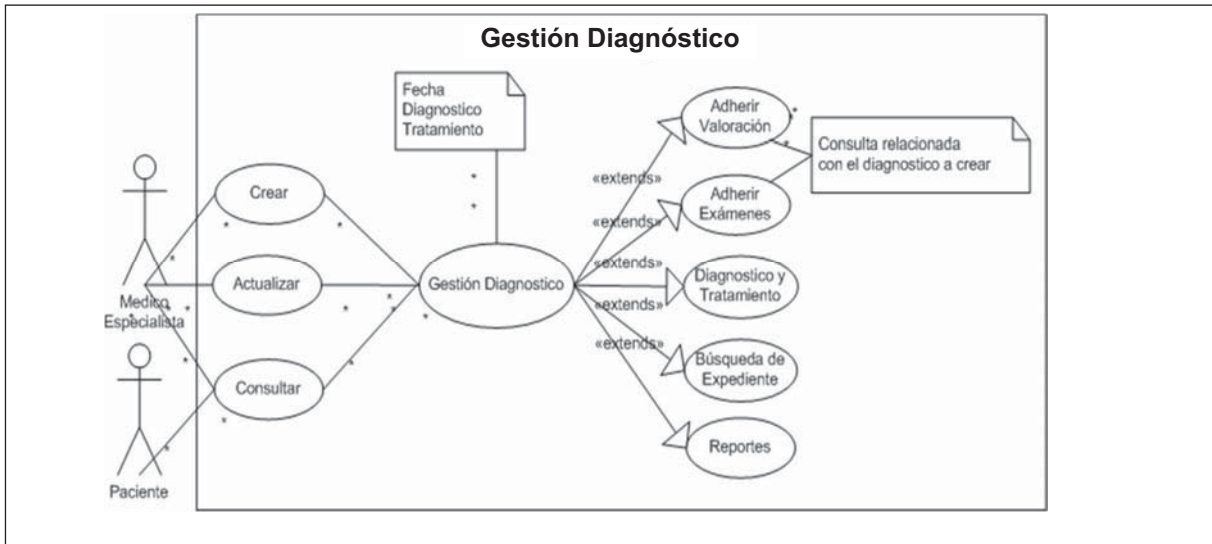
Gestión Diagnóstico

Fecha
Diagnostico
Tratamiento

Adherir Valoración

Consulta relacionada con el diagnostico a crear

«extends»

Adherir Exámenes

«extends»

«extends»

Diagnostico y Tratamiento

«extends»

«extends»

Búsqueda de Expediente

Reportes

Crear

Actualizar

Gestión Diagnostico

Consultar

Medico Especialista

Paciente

*
*
*
*
*
*
*
*
*
*
*
*
*
*
*
*